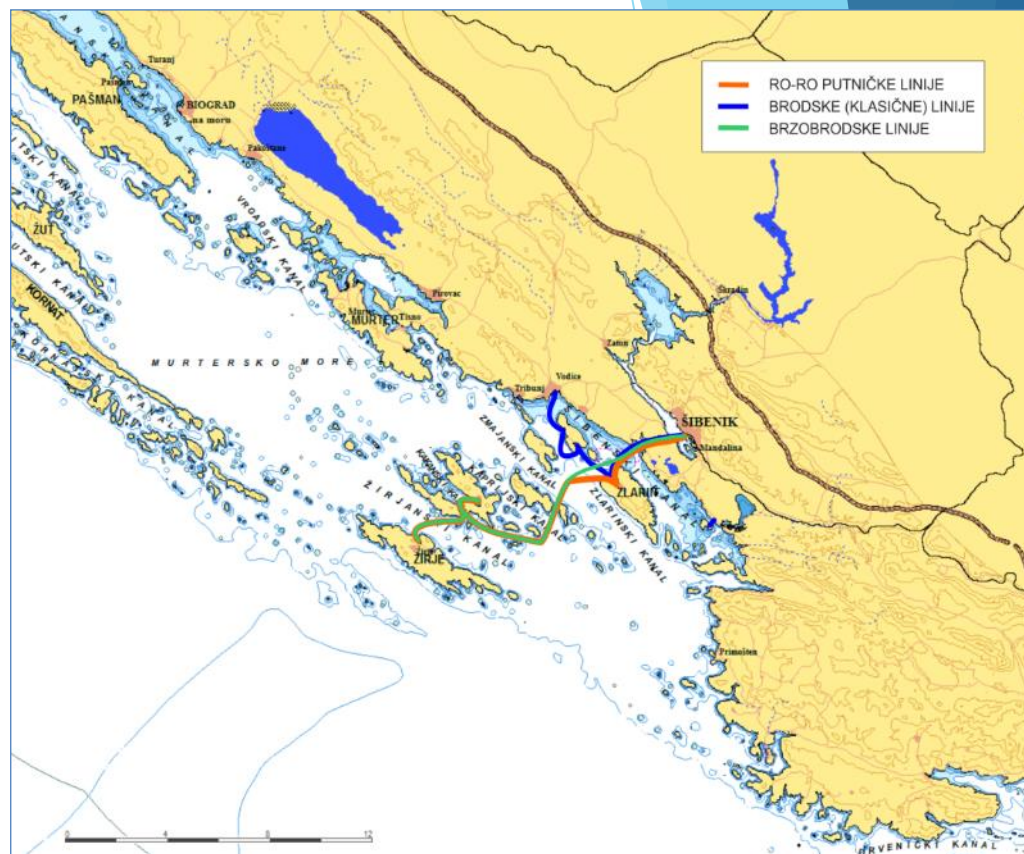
RO-RO PUTNIČKE LINIJE
BRODSKE (KLASIČNE) LINIJE
BRZOBRODSKE LINIJE

Turanj
Pašman
PAŠMAN
BIOGRAD na moru
Pakoštane
VRGADSKI KANAL
ŽUT
KORNAT
Pirovac
Murter
MURTER
Tisno
MURTERSKO MORE
Skradin
Zaton
Vodice
Tribunj
ŠIBENIK
Mandalina
ZMAJANSKI KANAL
ZLARIN
ZLARINSKI KANAL
ŽIRJANSKI KANAL
ŽIRJE
Primošten
0
4
8
12
RVENIČKI KANAL